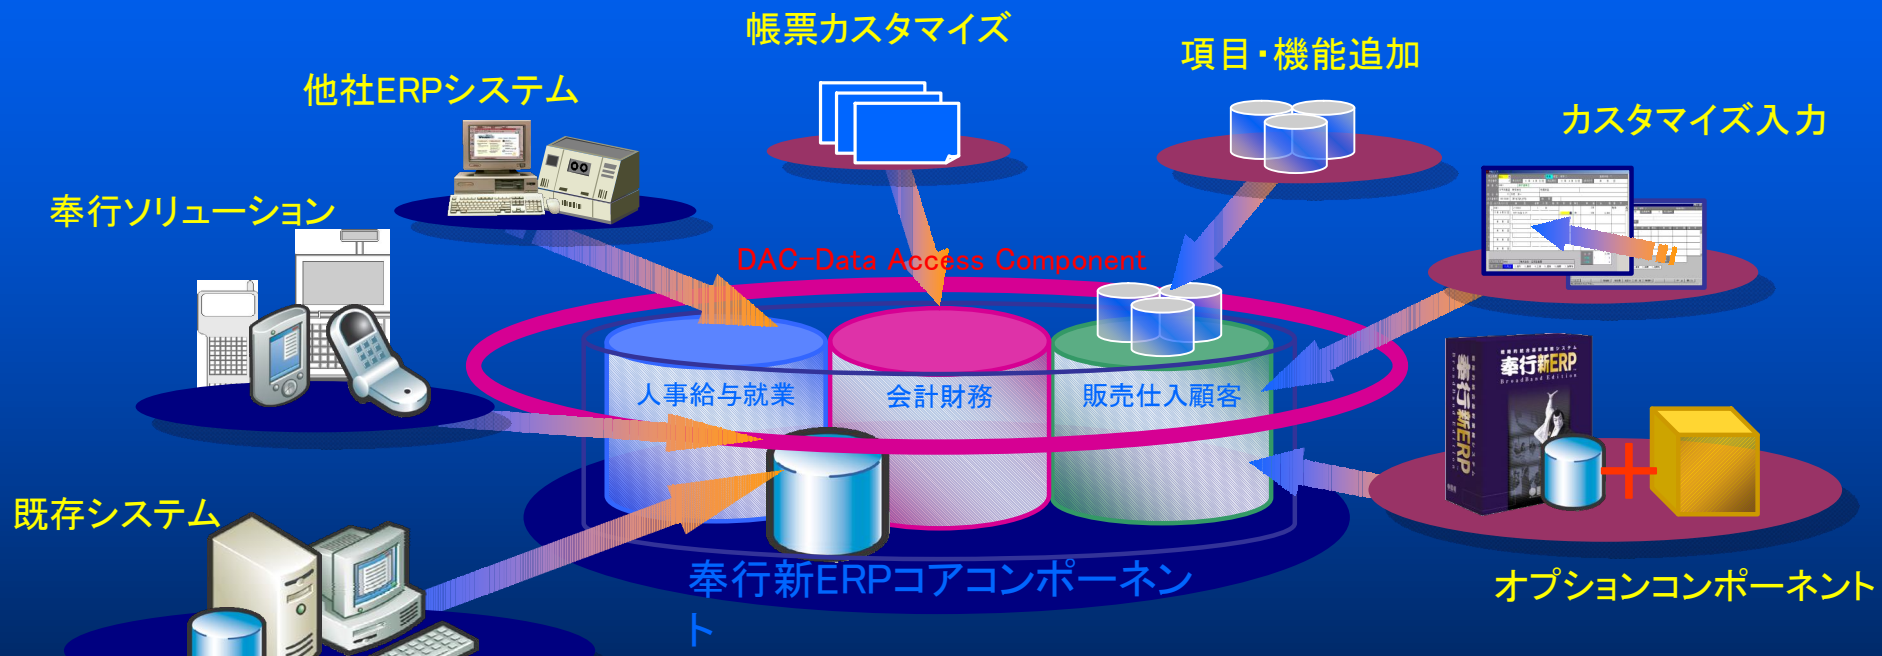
帳票カスタマイズ

項目・機能追加

他社ERPシステム

カスタマイズ入力

奉行ソリューション

DAC-Data Access Component

人事給与就業

会計財務

販売仕入顧客

奉行新ERP

既存システム

奉行新ERPコアコンポーネント

オプションコンポーネント